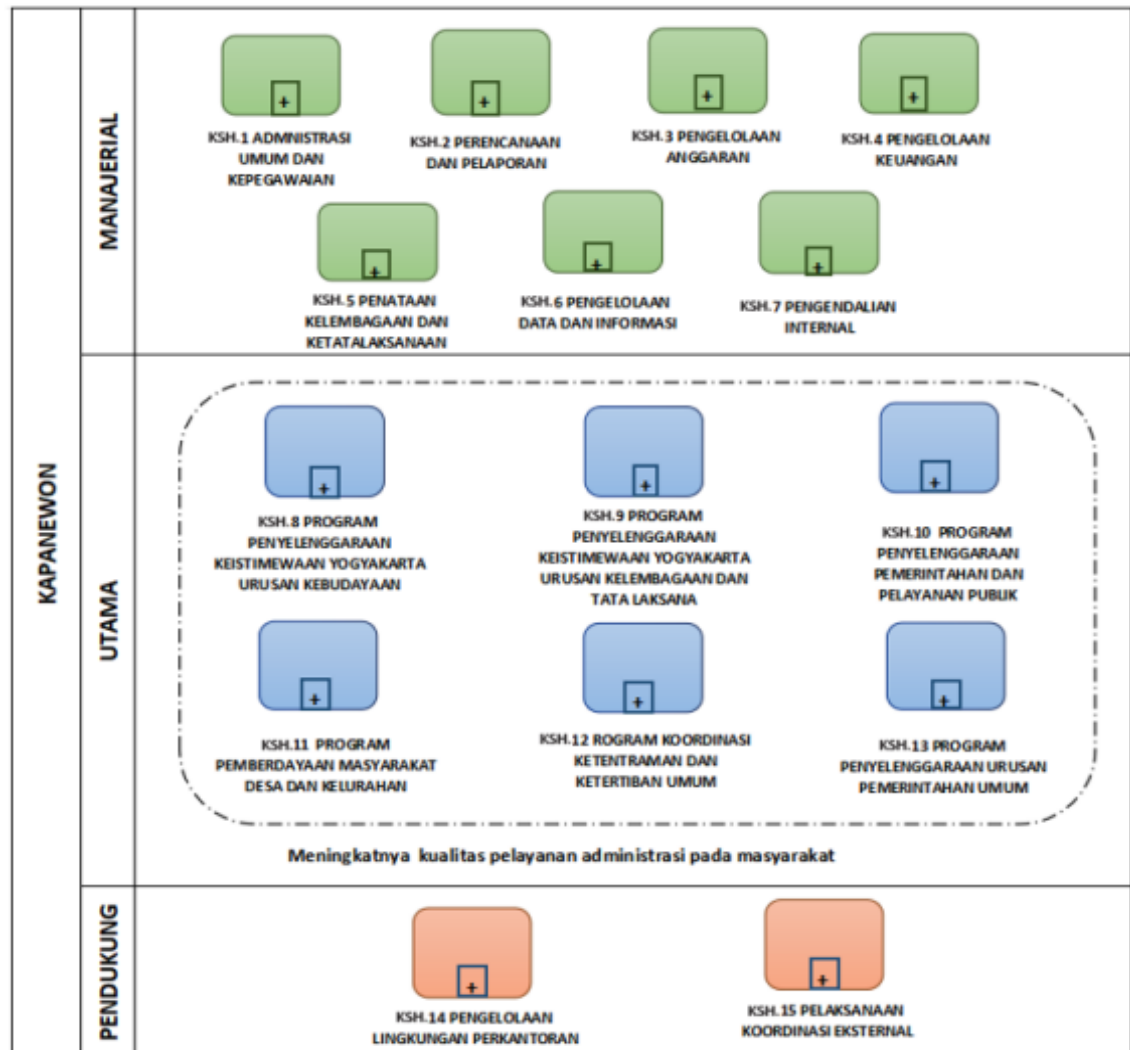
KAPANEWON

MANAJERIAL

KSH.1 ADMINISTRASI UMUM DAN KEPEGAWAIAN

KSH.2 PERENCANAAN DAN PELAPORAN

KSH.3 PENGELOLAAN ANGGARAN

KSH.4 PENGELOLAAN KEUANGAN

KSH.5 PENATAAN KELEMBAGAAN DAN KETATALAKSANAAN

KSH.6 PENGELOLAAN DATA DAN INFORMASI

KSH.7 PENGENDALIAN INTERNAL

UTAMA

KSH.8 PROGRAM PENYELENGGARAAN KEISTIMEWAAN YOGYAKARTA URUSAN KEBUDAYAAN

KSH.9 PROGRAM PENYELENGGARAAN KEISTIMEWAAN YOGYAKARTA URUSAN KELEMBAGAAN DAN TATA LAKSANA

KSH.10 PROGRAM PENYELENGGARAAN PEMERINTAHAN DAN PELAYANAN PUBLIK

KSH.11 PROGRAM PEMBERDAYAAN MASYARAKAT DESA DAN KELURAHAN

KSH.12 ROGRAM KOORDINASI KETENTRAMAN DAN KETERTIBAN UMUM

KSH.13 PROGRAM PENYELENGGARAAN URUSAN PEMERINTAHAN UMUM

Meningkatnya kualitas pelayanan administrasi pada masyarakat

PENDUKUNG

KSH.14 PENGELOLAAN LINGKUNGAN PERKANTORAN

KSH.15 PELAKSANAAN KOORDINASI EKSTERNAL